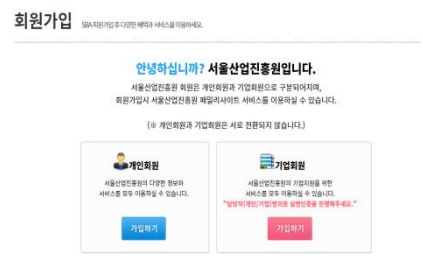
회원가입 SBA 회원가입 후 다양한 혜택과 서비스를 이용하세요.

안녕하십니까? 서울산업진흥원입니다.

서울산업진흥원 회원은 개인회원과 기업회원으로 구분되어지며,
회원가입시 서울산업진흥원 패밀리사이트 서비스를 이용하실 수 있습니다.

(※ 개인회원과 기업회원은 서로 전환되지 않습니다.)

개인회원

서울산업진흥원의 다양한 정보와 서비스를 모두 이용하실 수 있습니다.

가입하기

기업회원

서울산업진흥원의 기업지원을 위한 서비스를 모두 이용하실 수 있습니다.
"담당자(개인)기업명의로 실명인증을 진행해주세요."

가입하기